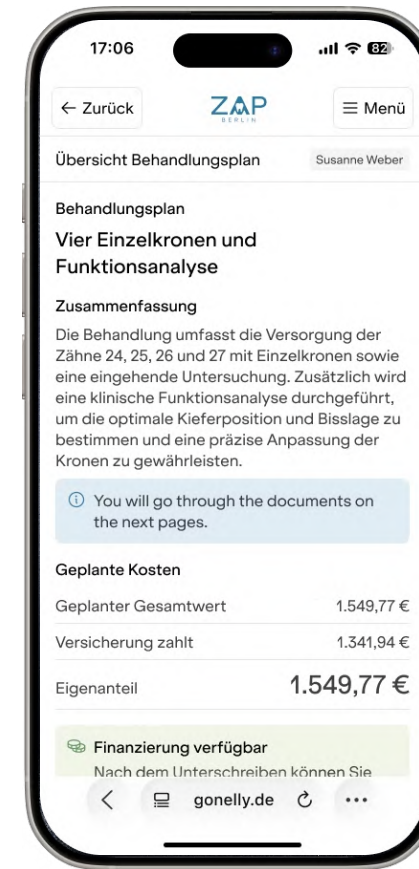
17:06

82

← Zurück

ZAP
BERLIN

≡ Menü

Übersicht Behandlungsplan

Susanne Weber

Behandlungsplan

Vier Einzelkronen und Funktionsanalyse

Zusammenfassung

Die Behandlung umfasst die Versorgung der Zähne 24, 25, 26 und 27 mit Einzelkronen sowie eine eingehende Untersuchung. Zusätzlich wird eine klinische Funktionsanalyse durchgeführt, um die optimale Kieferposition und Bisslage zu bestimmen und eine präzise Anpassung der Kronen zu gewährleisten.

ⓘ You will go through the documents on the next pages.

Geplante Kosten

| Geplanter Gesamtwert | 1.549,77 € |
|---|---|
| Versicherung zahlt | 1.341,94 € |
| Eigenanteil | 1.549,77 € |

Finanzierung verfügbar

Nach dem Unterschreiben können Sie

gonelly.de

...